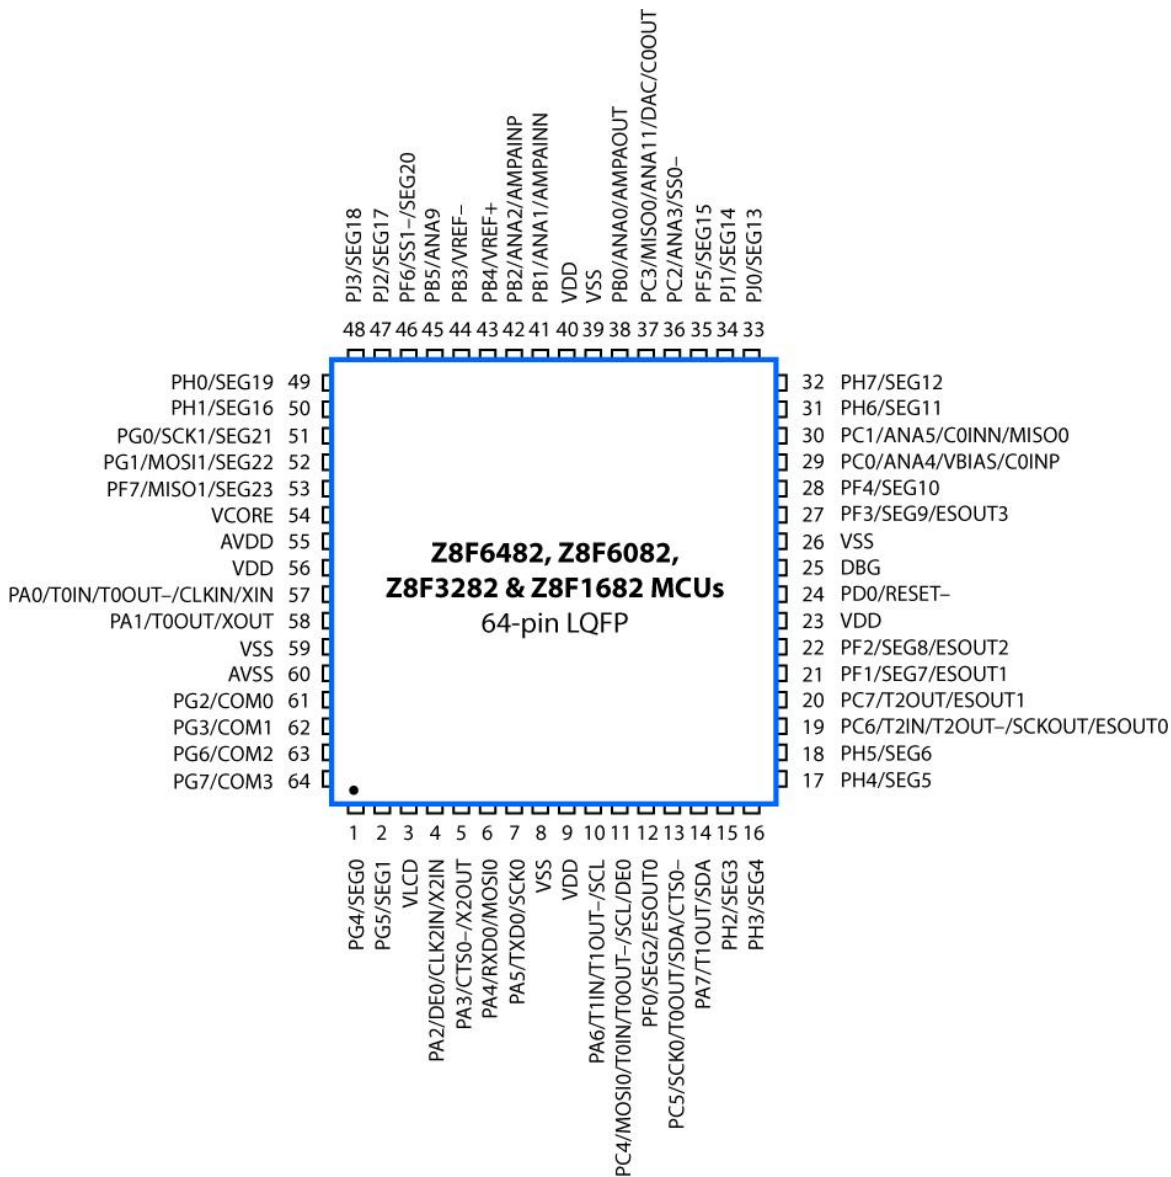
PJ3/SEG18 48
PJ2/SEG17 47
PF6/SS1–/SEG20 46
PB5/ANA9 45
PB3/VREF– 44
PB4/VREF+ 43
PB2/ANA2/AMPAINP 42
PB1/ANA1/AMPAINN 41
VDD 40
VSS 39
PB0/ANA0/AMPAOUT 38
PC3/MISO0/ANA11/DAC/C0OUT 37
PC2/ANA3/SS0– 36
PF5/SEG15 35
PJ1/SEG14 34
PJ0/SEG13 33

PH0/SEG19 49
PH1/SEG16 50
PG0/SCK1/SEG21 51
PG1/MOSI1/SEG22 52
PF7/MISO1/SEG23 53
VCORE 54
AVDD 55
VDD 56
PA0/T0IN/T0OUT–/CLKIN/XIN 57
PA1/T0OUT/XOUT 58
VSS 59
AVSS 60
PG2/COM0 61
PG3/COM1 62
PG6/COM2 63
PG7/COM3 64

Z8F6482, Z8F6082, Z8F3282 & Z8F1682 MCUs
64-pin LQFP

32 PH7/SEG12
31 PH6/SEG11
30 PC1/ANA5/C0INN/MISO0
29 PC0/ANA4/VBIAS/C0INP
28 PF4/SEG10
27 PF3/SEG9/ESOUT3
26 VSS
25 DBG
24 PD0/RESET–
23 VDD
22 PF2/SEG8/ESOUT2
21 PF1/SEG7/ESOUT1
20 PC7/T2OUT/ESOUT1
19 PC6/T2IN/T2OUT–/SCKOUT/ESOUT0
18 PH5/SEG6
17 PH4/SEG5

1 PG4/SEG0
2 PG5/SEG1
3 VLCD
4 PA2/DE0/CLK2IN/X2IN
5 PA3/CTS0–/X2OUT
6 PA4/RXD0/MOSI0
7 PA5/TXD0/SCK0
8 VSS
9 VDD
10 PA6/T1IN/T1OUT–/SCL
11 PC4/MOSI0/T0IN/T0OUT–/SCL/DE0
12 PF0/SEG2/ESOUT0
13 PC5/SCK0/T0OUT/SDA/CTS0–
14 PA7/T1OUT/SDA
15 PH2/SEG3
16 PH3/SEG4